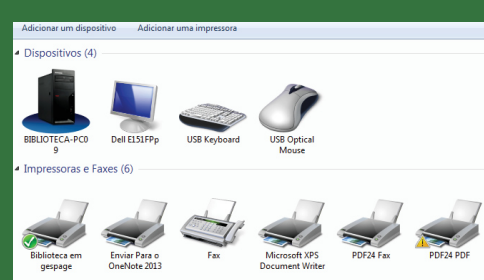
Adicionar um dispositivo Adicionar uma impressora

Dispositivos (4)

BIBLIOTECA-PC09

Dell E151FPp

USB Keyboard

USB Optical Mouse

Impressoras e Faxes (6)

Biblioteca em gespage

Enviar Para o OneNote 2013

Fax

Microsoft XPS Document Writer

PDF24 Fax

PDF24 PDF